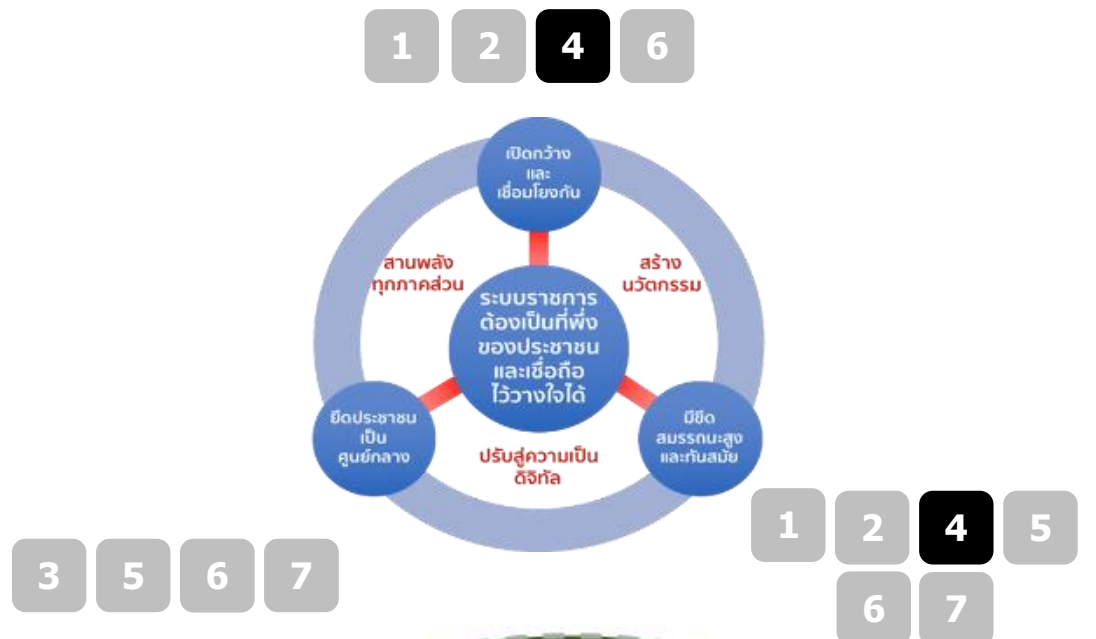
1 2 4 6

เปิดกว้าง และ เชื่อมโยงกัน

สานพลัง ทุกภาคส่วน

สร้าง นวัตกรรม

ระบบราชการ ต้องเป็นที่พึ่ง ของประชาชน และเชื่อถือ ไว้วางใจได้

ยึดประชาชน เป็น ศูนย์กลาง

ปรับสู่ความเป็น ดิจิทัล

มีขีด สมรรถนะสูง และทันสมัย

1 2 4 5
6 7

3 5 6 7